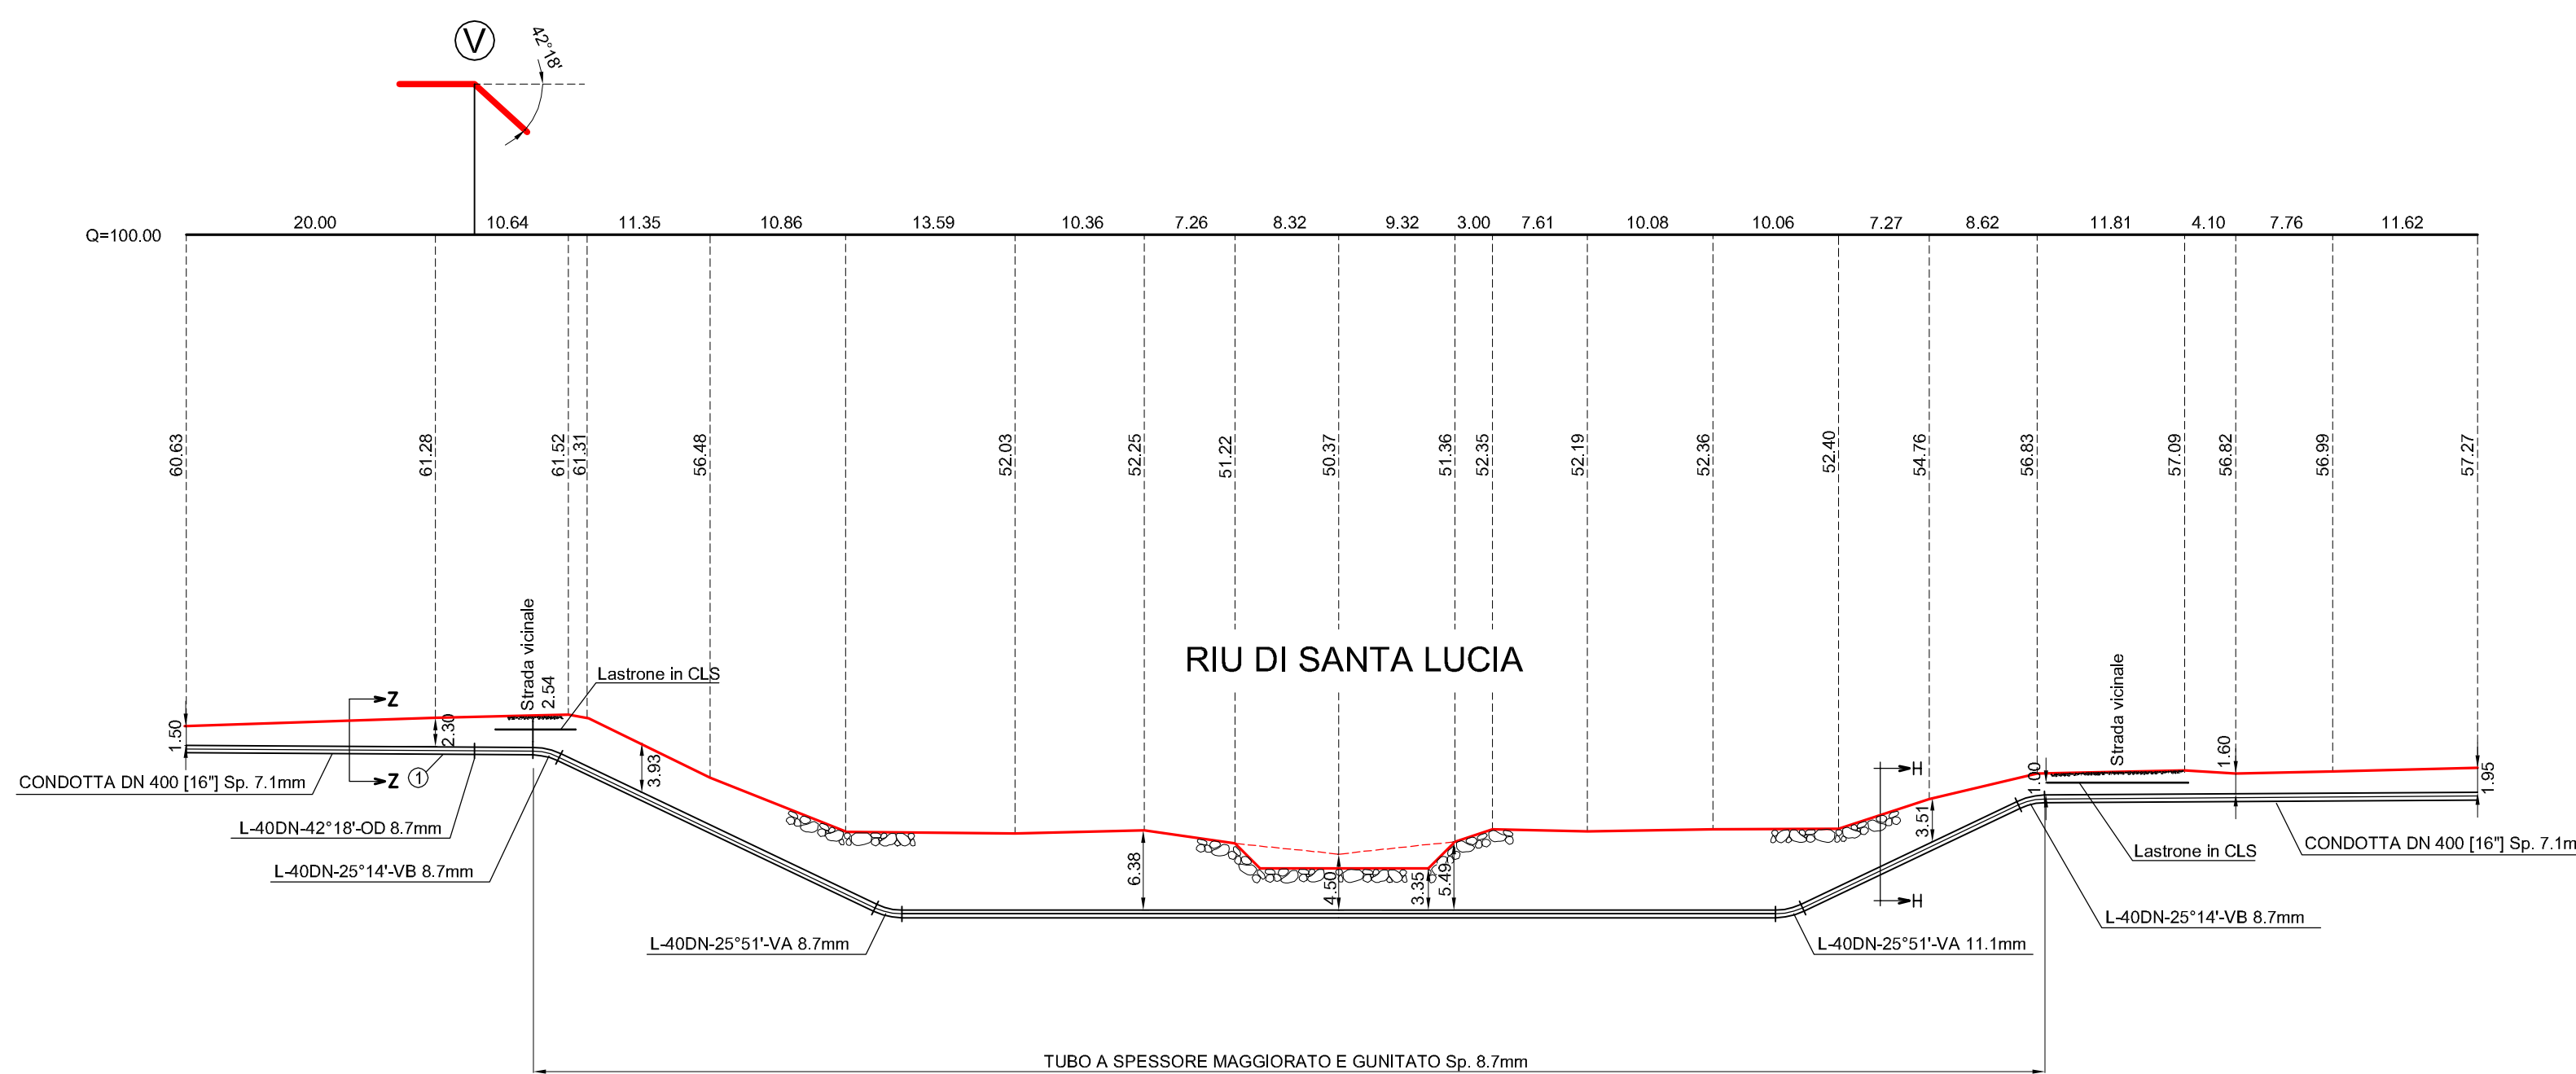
V
42°18'

Q=100.00

| 20.00 | 10.64 | 11.35 | 10.86 | 13.59 | 10.36 | 7.26 | 8.32 | 9.32 | 3.00 | 7.61 | 10.08 | 10.06 | 7.27 | 8.62 | 11.81 | 4.10 | 7.76 | 11.62 |
|---|---|---|---|---|---|---|---|---|---|---|---|---|---|---|---|---|---|---|

60.63 61.28 61.52 61.31 56.48 52.03 52.25 51.22 50.37 51.36 52.35 52.19 52.36 52.40 54.76 56.83 57.09 56.82 56.99 57.27

RIU DI SANTA LUCIA

Strada vicinale
2.54
Lastrone in CLS
Z
1.50
2.30
Z ①
3.93
CONDOTTA DN 400 [16"] Sp. 7.1mm
L-40DN-42°18'-OD 8.7mm
L-40DN-25°14'-VB 8.7mm
6.38
4.50
3.35
5.49
L-40DN-25°51'-VA 8.7mm
H
H
3.51
1.00
Strada vicinale
1.60
1.95
Lastrone in CLS
CONDOTTA DN 400 [16"] Sp. 7.1m
L-40DN-25°14'-VB 8.7mm
L-40DN-25°51'-VA 11.1mm
TUBO A SPESSORE MAGGIORATO E GUNITATO Sp. 8.7mm